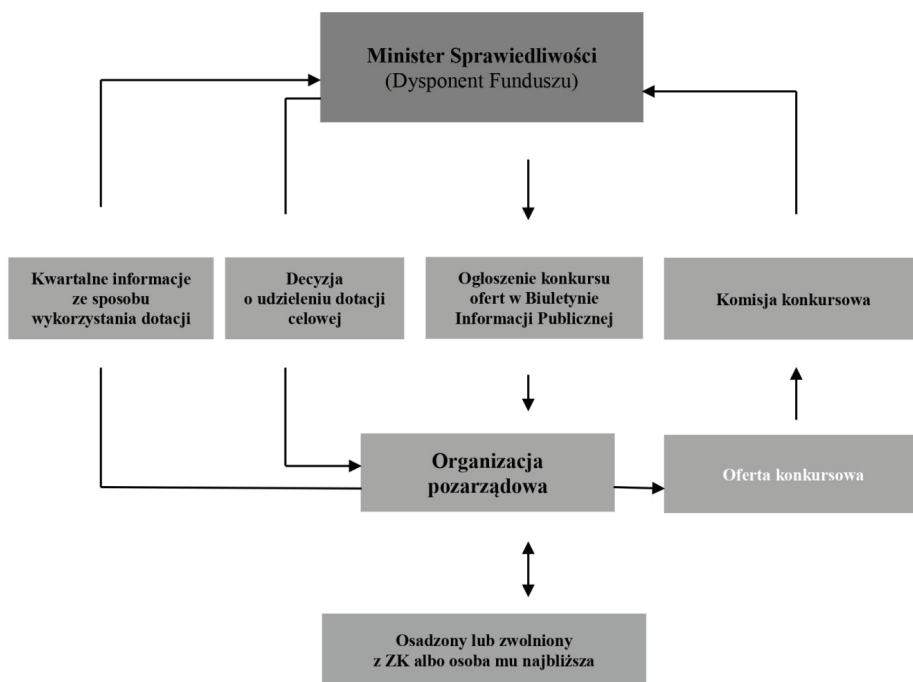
Minister Sprawiedliwości
(Dysponent Funduszu)

Kwartalne informacje ze sposobu wykorzystania dotacji

Decyzja o udzieleniu dotacji celowej

Ogłoszenie konkursu ofert w Biuletynie Informacji Publicznej

Komisja konkursowa

Organizacja pozarządowa

Oferta konkursowa

Osadzony lub zwolniony z ZK albo osoba mu najbliższa